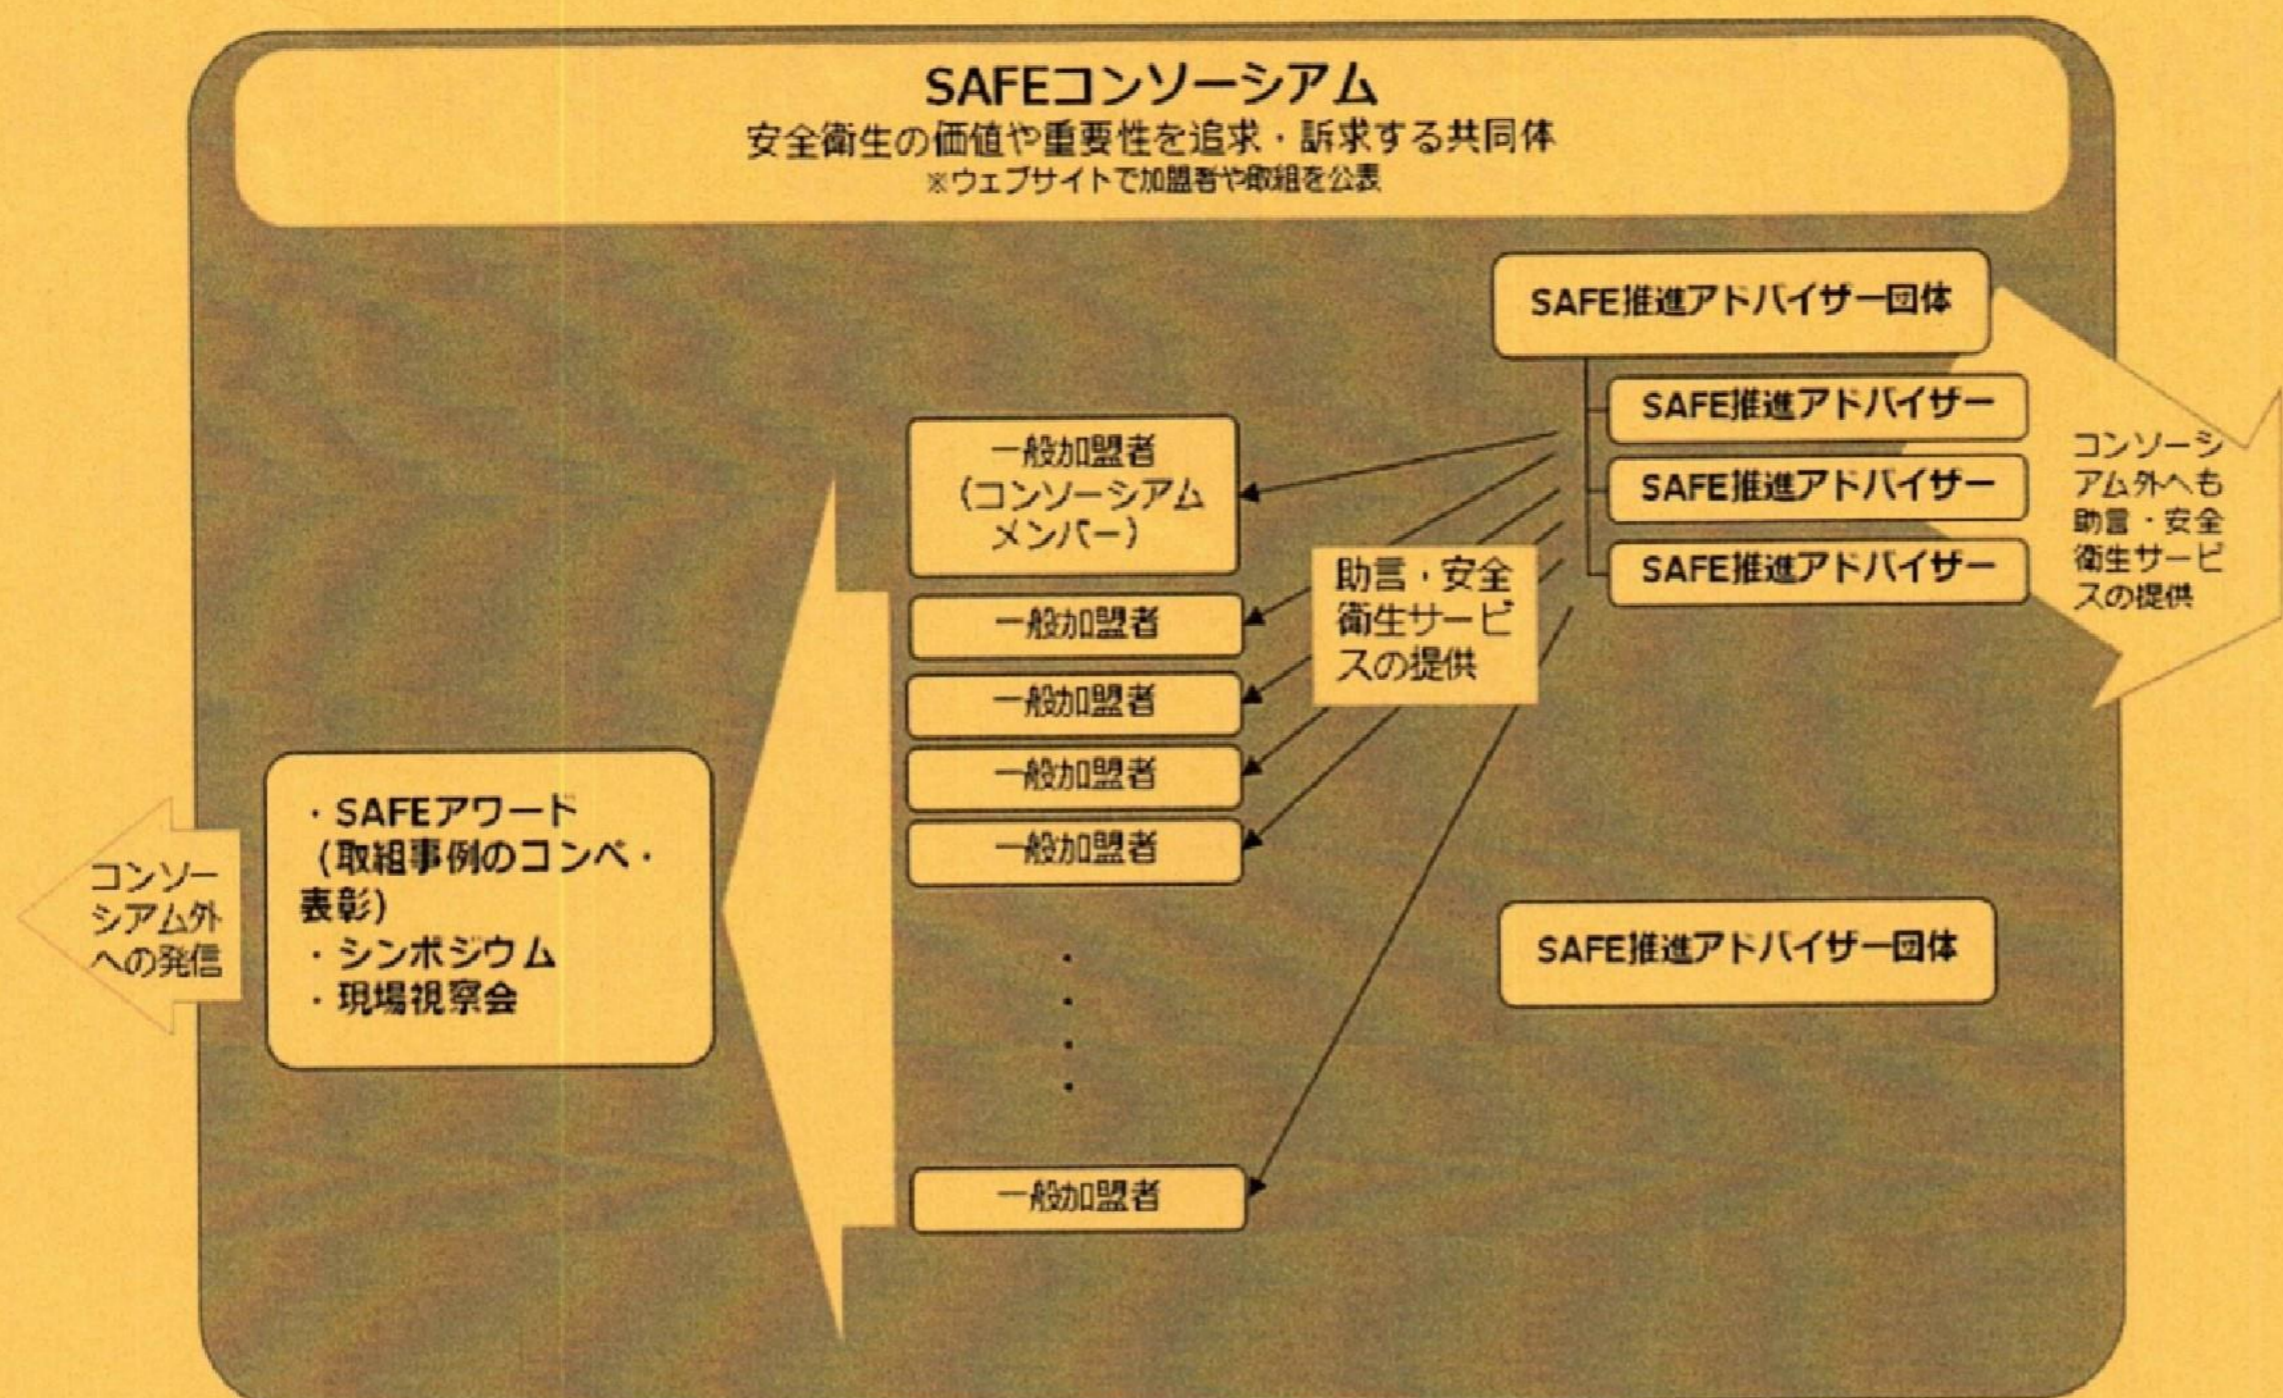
SAFEコンソーシアム
安全衛生の価値や重要性を追求・訴求する共同体
※ウェブサイトで加盟者や取組を公表

SAFE推進アドバイザー団体

SAFE推進アドバイザー

SAFE推進アドバイザー

SAFE推進アドバイザー

コンソーシアム外へも助言・安全衛生サービスの提供

一般加盟者（コンソーシアムメンバー）

一般加盟者

一般加盟者

一般加盟者

一般加盟者

一般加盟者

助言・安全衛生サービスの提供

SAFE推進アドバイザー団体

・SAFEアワード（取組事例のコンペ・表彰）
・シンポジウム
・現場視察会

コンソーシアム外への発信